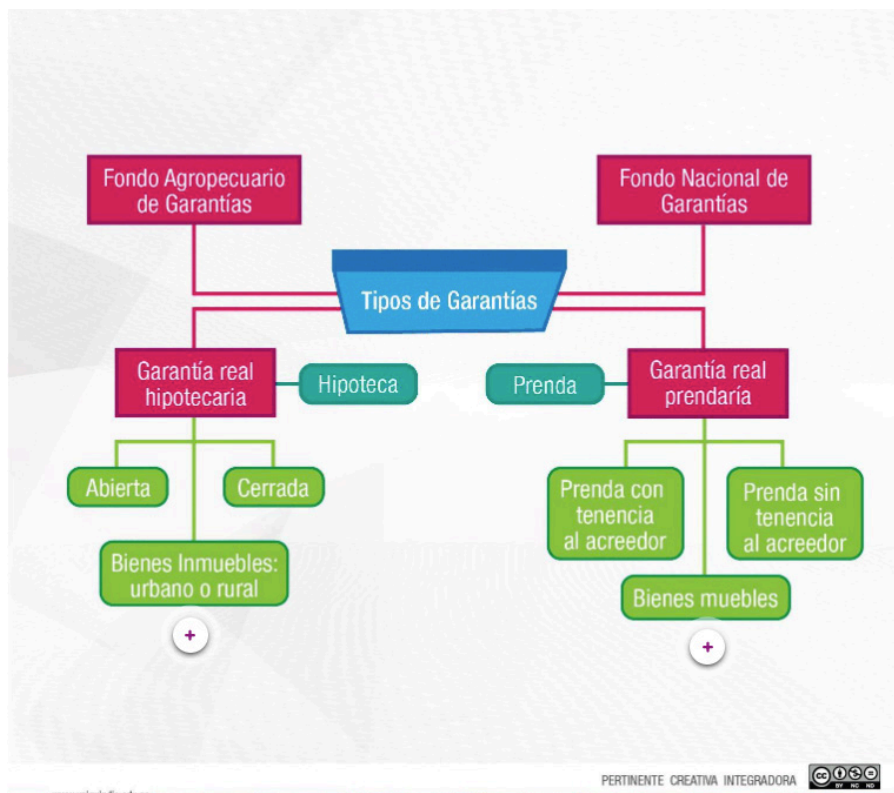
Fondo Agropecuario de Garantías

Fondo Nacional de Garantías

Tipos de Garantías

Garantía real hipotecaria

Hipoteca

Prenda

Garantía real prendaría

Abierta

Cerrada

Bienes Inmuebles: urbano o rural

+

Prenda con tenencia al acreedor

Prenda sin tenencia al acreedor

Bienes muebles

+

PERTINENTE CREATIVA INTEGRADORA

cc BY NC ND